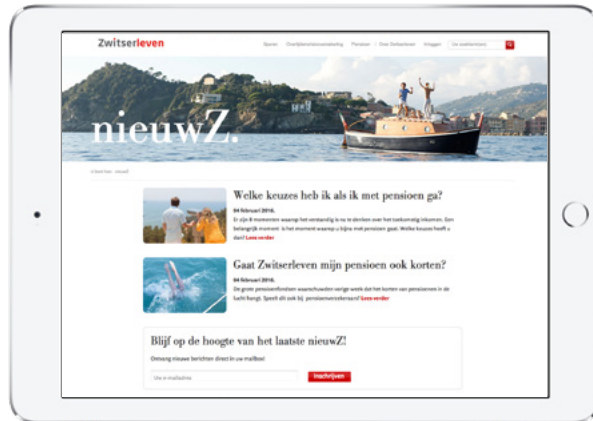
Zwitserleven

Sparen Overlijdensrisicoverzekering Pensioen Over Zwitserleven Inloggen Uw zoekterm(en)

nieuwZ.

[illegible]

Welke keuzes heb ik als ik met pensioen ga?

04 februari 2016.

Er zijn 8 momenten waarop het verstandig is nu te denken over het toekomstig inkomen. Een belangrijk moment is het moment waarop u bijna met pensioen gaat. Welke keuzes heeft u dan? Lees verder

Gaat Zwitserleven mijn pensioen ook korten?

04 februari 2016.

De grote pensioenfondsen waarschuwden vorige week dat het korten van pensioenen in de lucht hangt. Speelt dit ook bij pensioenverzekeraars? Lees verder

Blijf op de hoogte van het laatste nieuwZ!

Ontvang nieuwe berichten direct in uw mailbox!

Uw e-mailadres

Inschrijven